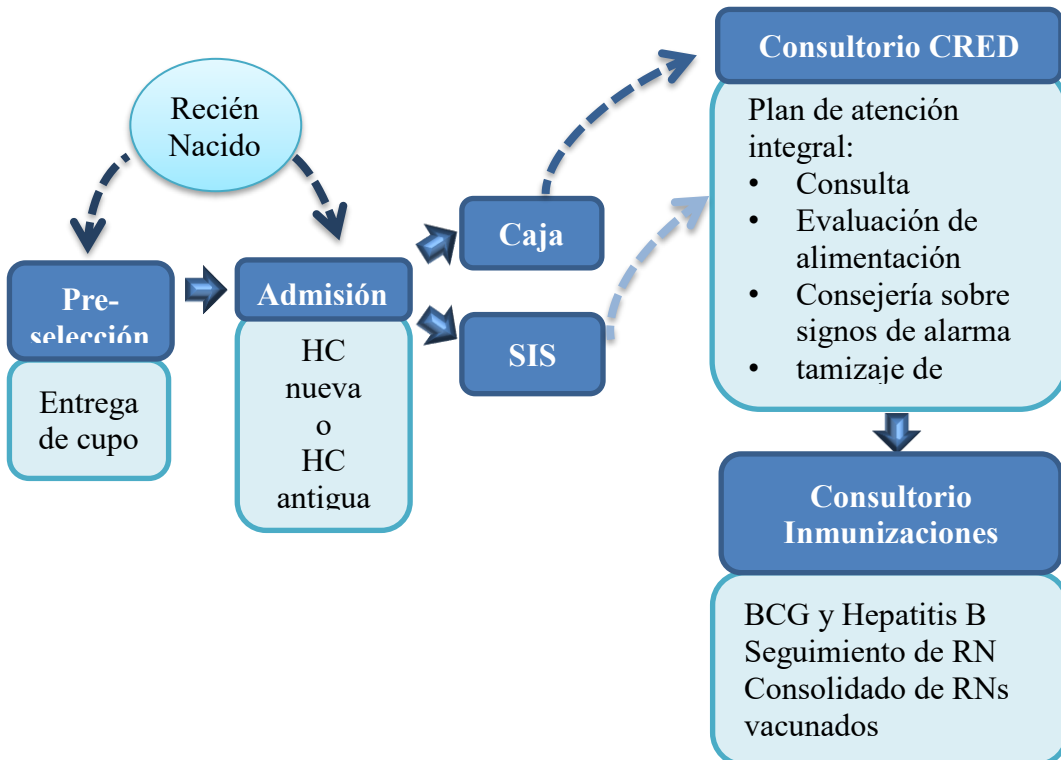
Recién Nacido

Pre-selección

Entrega de cupo

Admisión

HC nueva o HC antigua

Caja

SIS

Consultorio CRED

Plan de atención integral:
• Consulta
• Evaluación de alimentación
• Consejería sobre signos de alarma
• tamizaje de

Consultorio Inmunizaciones

BCG y Hepatitis B
Seguimiento de RN
Consolidado de RNs vacunados